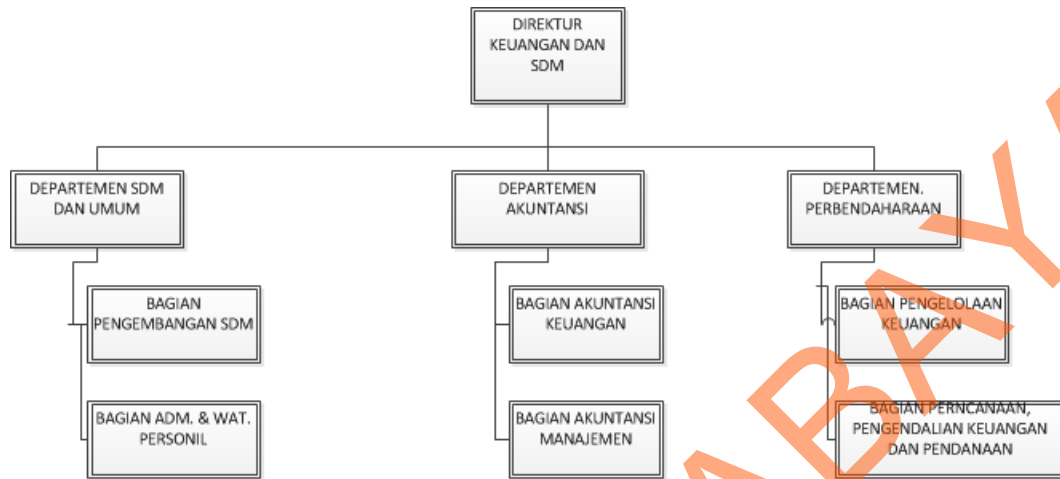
DIREKTUR KEUANGAN DAN SDM

DEPARTEMEN SDM DAN UMUM

DEPARTEMEN AKUNTANSI

DEPARTEMEN. PERBENDAHARAAN

BAGIAN PENGEMBANGAN SDM

BAGIAN ADM. & WAT. PERSONIL

BAGIAN AKUNTANSI KEUANGAN

BAGIAN AKUNTANSI MANAJEMEN

BAGIAN PENGELOLAAN KEUANGAN

BAGIAN PERENCANAAN, PENGENDALIAN KEUANGAN DAN PENDANAAN

ABAYA